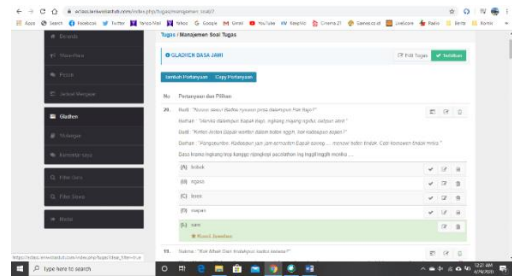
Tugas / Manajemen Soal Tugas

GLADHEN BASA JAWI

Edit Tugas

Tambah Pertanyaan

Copy Pertanyaan

No Pertanyaan dan Pilihan

29.

(A) bubuk

(B) ngaso

(C) budal

(D) mapan

(E) sare

Kunci Jawaban

30.

Beranda

Gladhen

type here to search